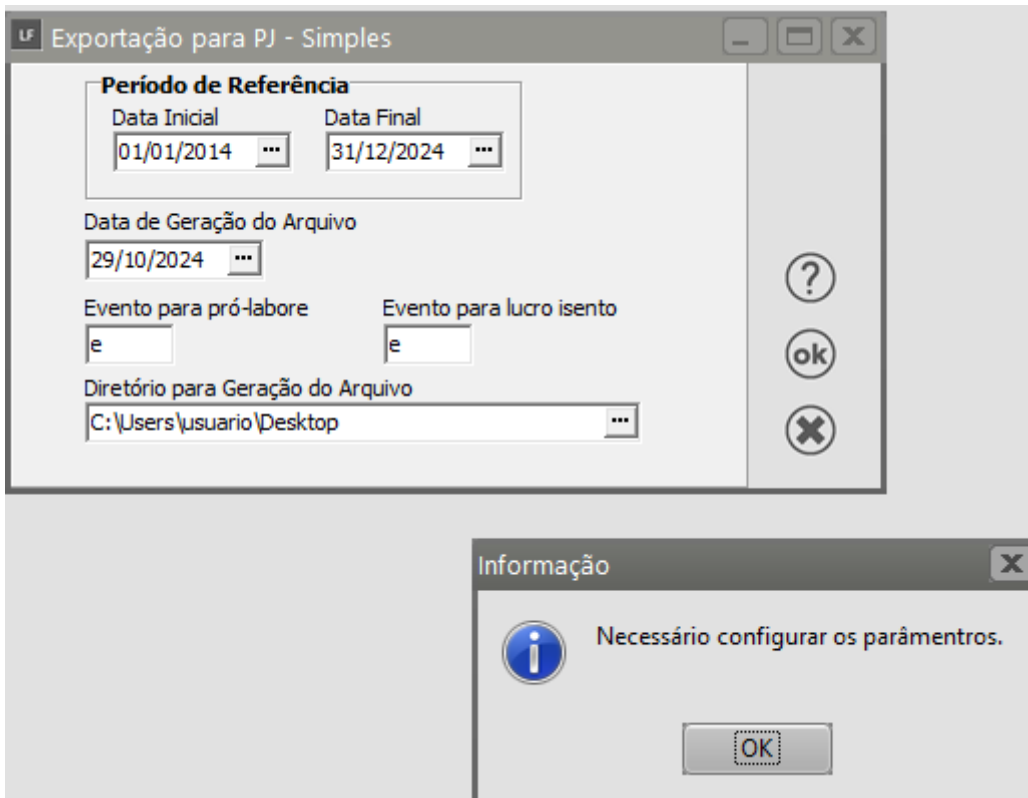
LF Exportação para PJ - Simples

Período de Referência
Data Inicial
01/01/2014
Data Final
31/12/2024

Data de Geração do Arquivo
29/10/2024

Evento para pró-labore
e
Evento para lucro isento
e

Diretório para Geração do Arquivo
C:\Users\usuario\Desktop

?
ok

Informação
Necessário configurar os parâmentros.
OK